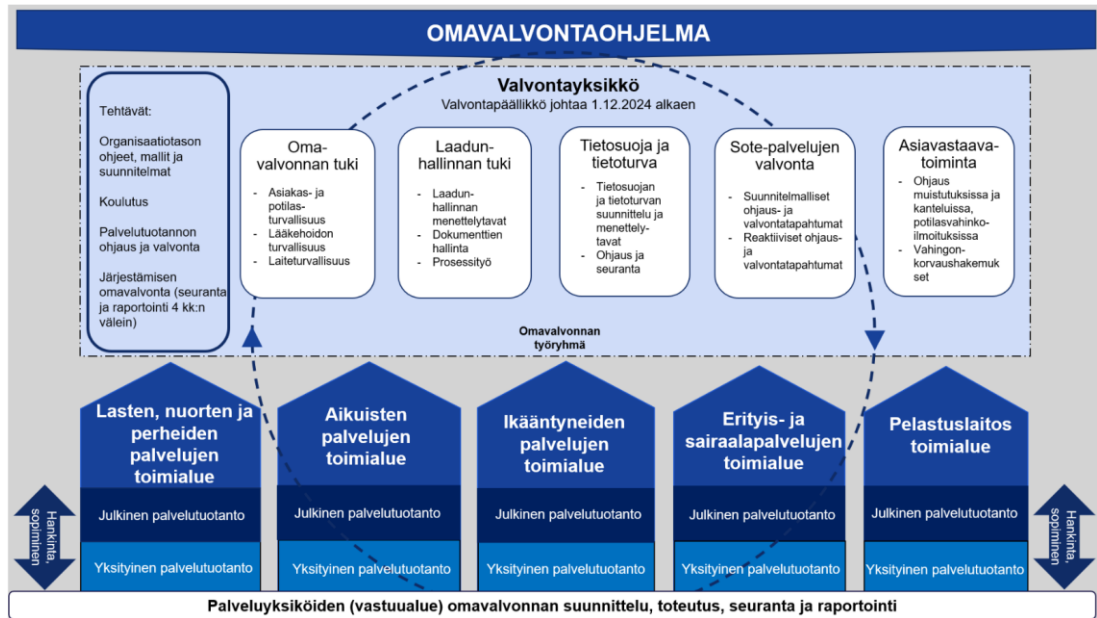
OMAVALVONTAOHJELMA

Valvontayksikkö
Valvontapäällikkö johtaa 1.12.2024 alkaen

Tehtävät:

Organisaatiotason ohjeet, mallit ja suunnitelmat

Koulutus

Palvelutuotannon ohjaus ja valvonta

Järjestämisen omavalvonta (seuranta ja raportointi 4 kk:n välein)

Omavalvonnan tuki
- Asiakas- ja potilasturvallisuus
- Lääkehoidon turvallisuus
- Laiteturvallisuus

Laadunhallinnan tuki
- Laadunhallinnan menettelytavat
- Dokumenttien hallinta
- Prosessityö

Tietosuoja ja tietoturva
- Tietosuojan ja tietoturvan suunnittelu ja menettelytavat
- Ohjaus ja seuranta

Sote-palvelujen valvonta
- Suunnitelmalliset ohjaus- ja valvontatapahtumat
- Reaktiiviset ohjaus- ja valvontatapahtumat

Asiavastaavatoiminta
- Ohjaus muistutuksissa ja kanteluissa, potilasvahinkoilmoituksissa
- Vahingonkorvaushakemukset

Omavalvonnan työryhmä

Lasten, nuorten ja perheiden palvelujen toimialue
Julkinen palvelutuotanto
Yksityinen palvelutuotanto

Aikuisten palvelujen toimialue
Julkinen palvelutuotanto
Yksityinen palvelutuotanto

Ikääntyneiden palvelujen toimialue
Julkinen palvelutuotanto
Yksityinen palvelutuotanto

Erityis- ja sairaalapalvelujen toimialue
Julkinen palvelutuotanto
Yksityinen palvelutuotanto

Pelastuslaitos toimialue
Julkinen palvelutuotanto
Yksityinen palvelutuotanto

Hankinta, sopimukset

Hankinta, sopimukset

Palveluyksiköiden (vastuualue) omavalvonnan suunnittelu, toteutus, seuranta ja raportointi